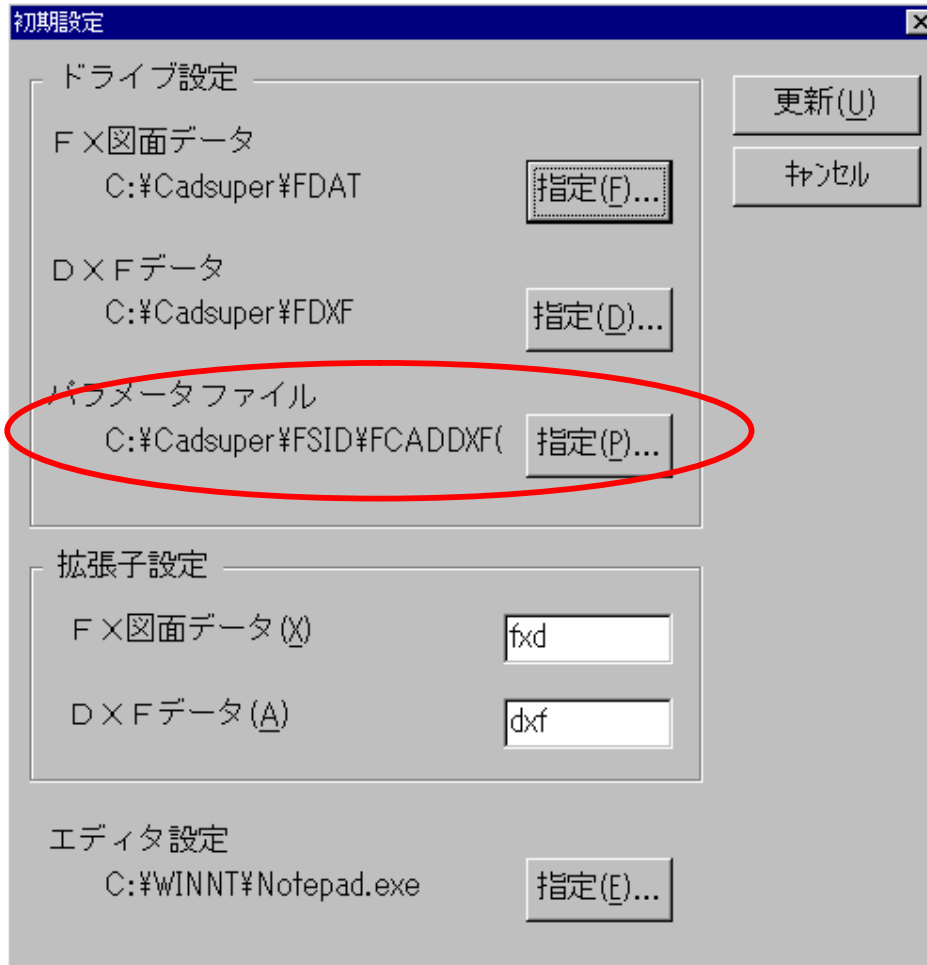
初期設定

ドライブ設定

ＦＸ図面データ
C:¥Cadsuper¥FDAT
指定(F)...

ＤＸＦデータ
C:¥Cadsuper¥FDXF
指定(D)...

パラメータファイル
C:¥Cadsuper¥FSID¥FCADDXF(
指定(P)...

更新(U)
ｷｬﾝｾﾙ

拡張子設定

ＦＸ図面データ(X)
fxd

ＤＸＦデータ(A)
dxf

エディタ設定
C:¥WINNT¥Notepad.exe
指定(E)...